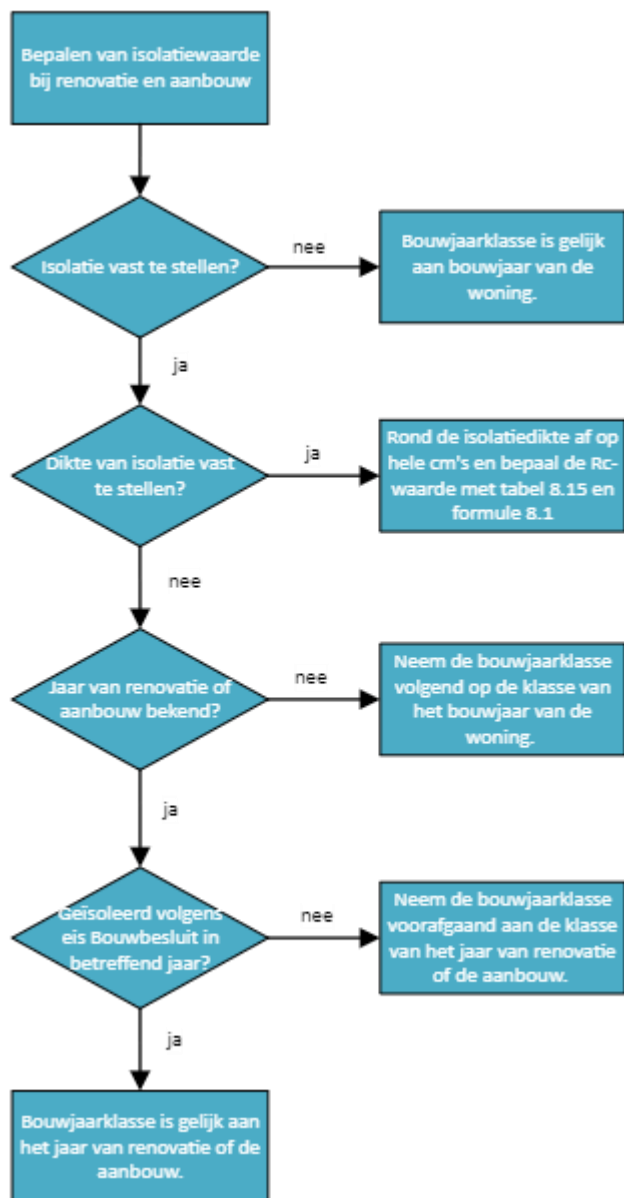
Bepalen van isolatiewaarde bij renovatie en aanbouw

Isolatie vast te stellen?

nee

Bouwjaarklasse is gelijk aan bouwjaar van de woning.

ja

Dikte van isolatie vast te stellen?

ja

Rond de isolatiedikte af op hele cm's en bepaal de Rc-waarde met tabel 8.15 en formule 8.1

nee

Jaar van renovatie of aanbouw bekend?

nee

Neem de bouwjaarklasse volgend op de klasse van het bouwjaar van de woning.

ja

Geïsoleerd volgens eis Bouwbesluit in betreffend jaar?

nee

Neem de bouwjaarklasse voorafgaand aan de klasse van het jaar van renovatie of de aanbouw.

ja

Bouwjaarklasse is gelijk aan het jaar van renovatie of de aanbouw.